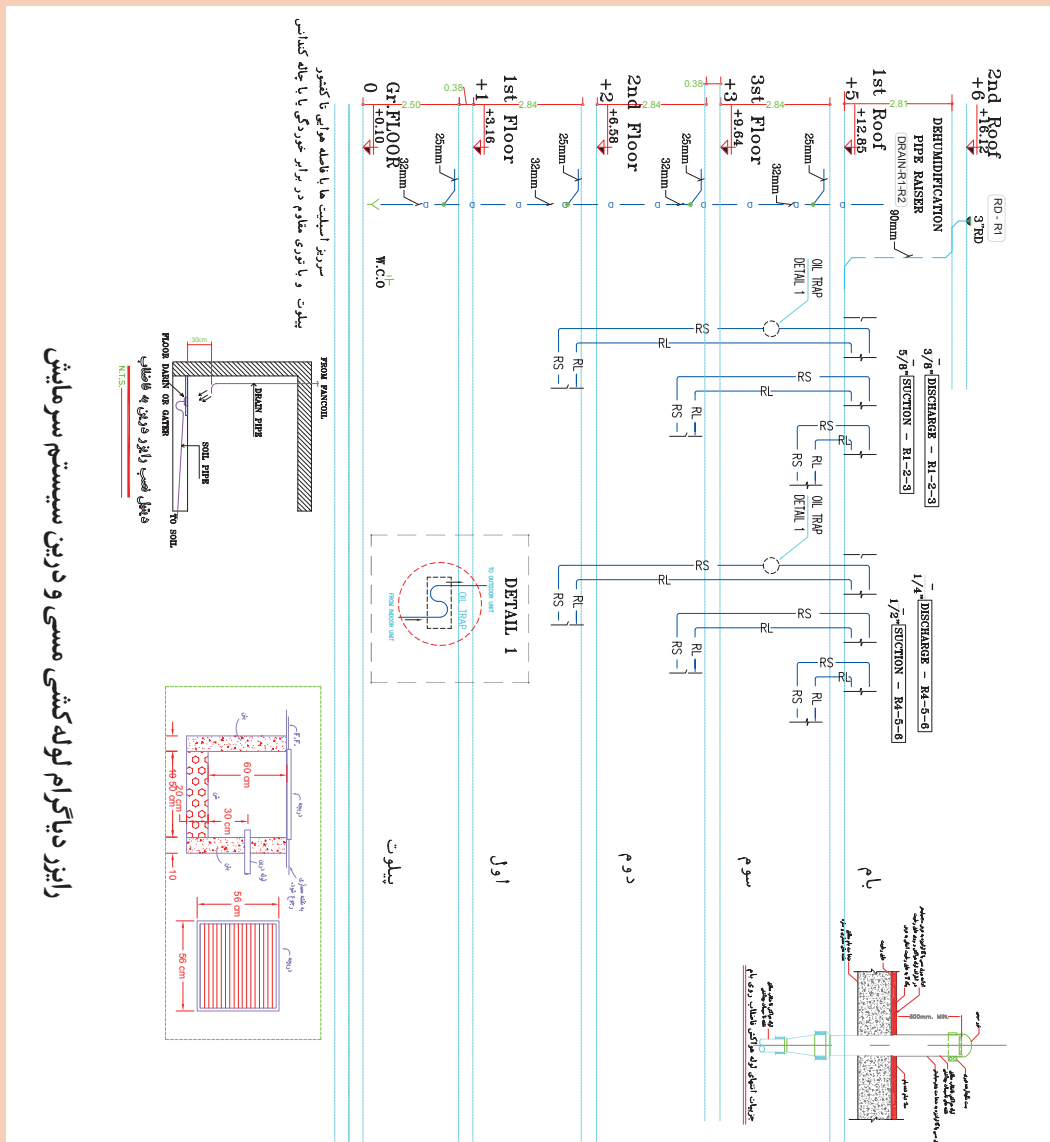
2nd Roof
+6 +16.12
RD - R1
3"RD
1st Roof
+5 +12.85
DEHUMIDIFICATION PIPE RAISER
DRAIN-R1-R2
90mm
2.81
3st Floor
+3 +9.64
2.84
0.38
2nd Floor
+2 +6.58
2.84
1st Floor
+1 +3.16
2.84
0.38
Gr.FLOOR
0 +0.10
2.50
25mm
32mm
25mm
32mm
25mm
32mm
25mm
32mm
W.C.O
OIL TRAP
DETAIL 1
$\frac{3}{8}$" DISCHARGE - R1-2-3
$\frac{5}{8}$" SUCTION - R1-2-3
RS
RL
RS
RL
RS
RL
RS
RL
RS
RL
RS
RL
OIL TRAP
DETAIL 1
$\frac{1}{4}$" DISCHARGE - R4-5-6
$\frac{1}{2}$" SUCTION - R4-5-6
RS
RL
RS
RL
RS
RL
RS
RL
RS
RL
RS
RL
DETAIL 1
OIL TRAP
TO OUTDOOR UNIT
FROM INDOOR UNIT
بام
سوم
دوم
اول
پیلوت
سرریز اسپلیت ها با فاصله هوایی با کفشور پیلوت و با تورى مقاوم در برابر خوردگی یا بالا کشانی
FROM FANCOIL
DRAIN PIPE
30cm
FLOOR DARIN OR GATER
کفشور یا ناودان
SOIL PIPE
TO SOIL
N.T.S.
اتصال لوله فاضلاب به لوله های فرعی
60 cm
30 cm
20 cm
60 cm
10
10
56 cm
56 cm
800mm. MIN
رایزر دیاگرام لوله‌کشی مسی و درین سیستم سرمایش